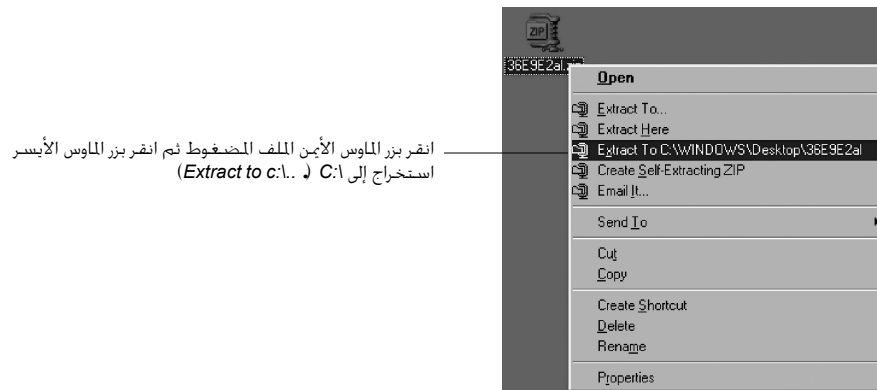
ZIP
36E9E2al

Open
Extract To...
Extract Here
Extract To C:\WINDOWS\Desktop\36E9E2al
Create Self-Extracting ZIP
Email It...
Send To
Cut
Copy
Create Shortcut
Delete
Rename
Properties

انقر بزر الماوس الأيمن الملف المضغوط ثم انقر بزر الماوس الأيسر استخراج إلى \:C ..(Extract to c:\..)